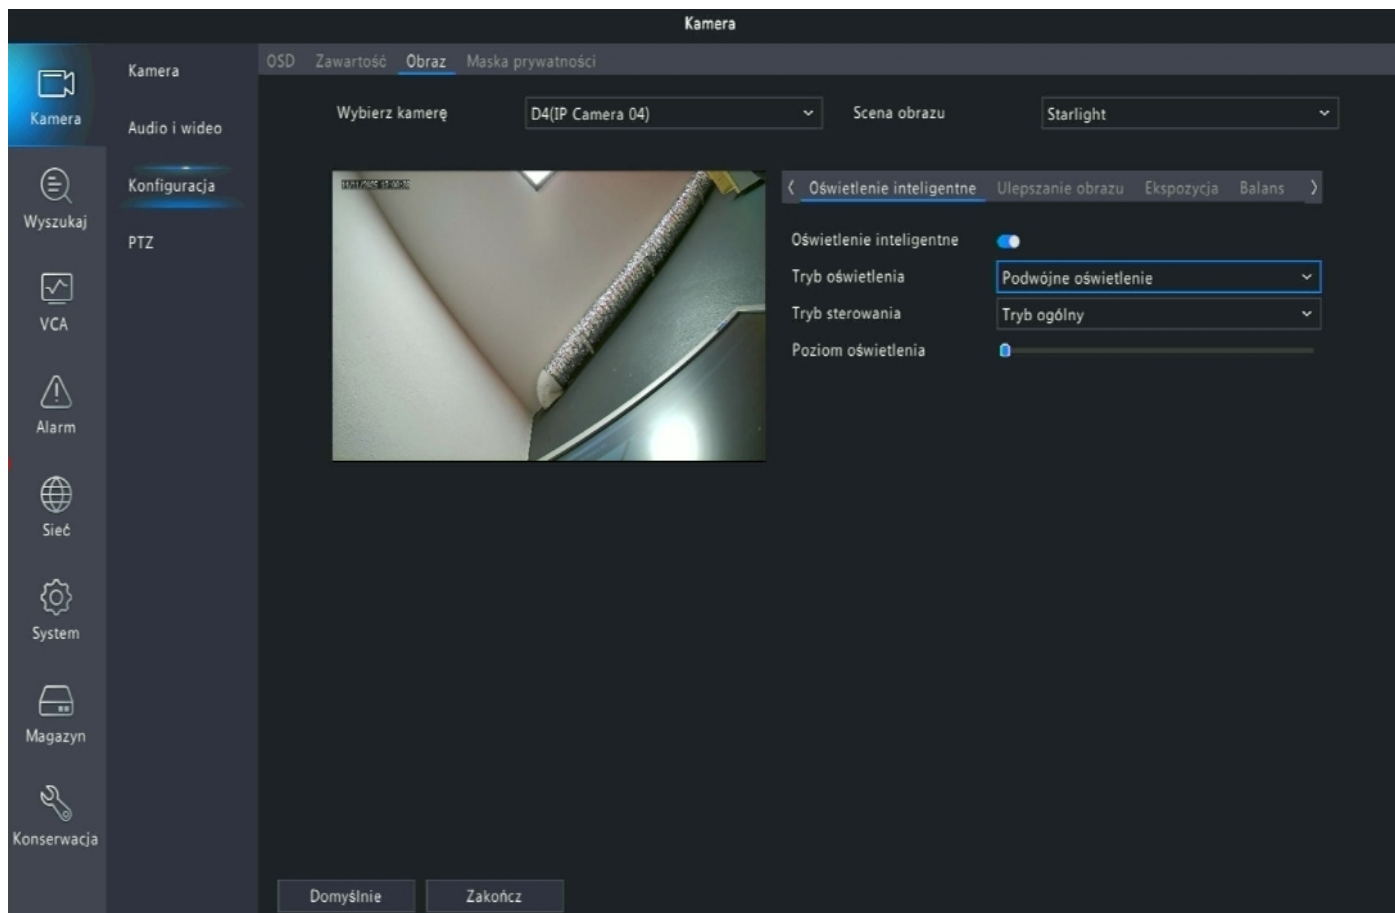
Kamera

Kamera
Wyszukaj
VCA
Alarm
Sieć
System
Magazyn
Konserwacja

Kamera
Audio i wideo
Konfiguracja
PTZ

OSD Zawartość Obraz Maska prywatności

Wybierz kamerę D4(IP Camera 04)
Scena obrazu Starlight

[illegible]

Oświetlenie inteligentne Ulepszanie obrazu Ekspozycja Balans

Oświetlenie inteligentne
Tryb oświetlenia Podwójne oświetlenie
Tryb sterowania Tryb ogólny
Poziom oświetlenia

Domyślnie Zakończ